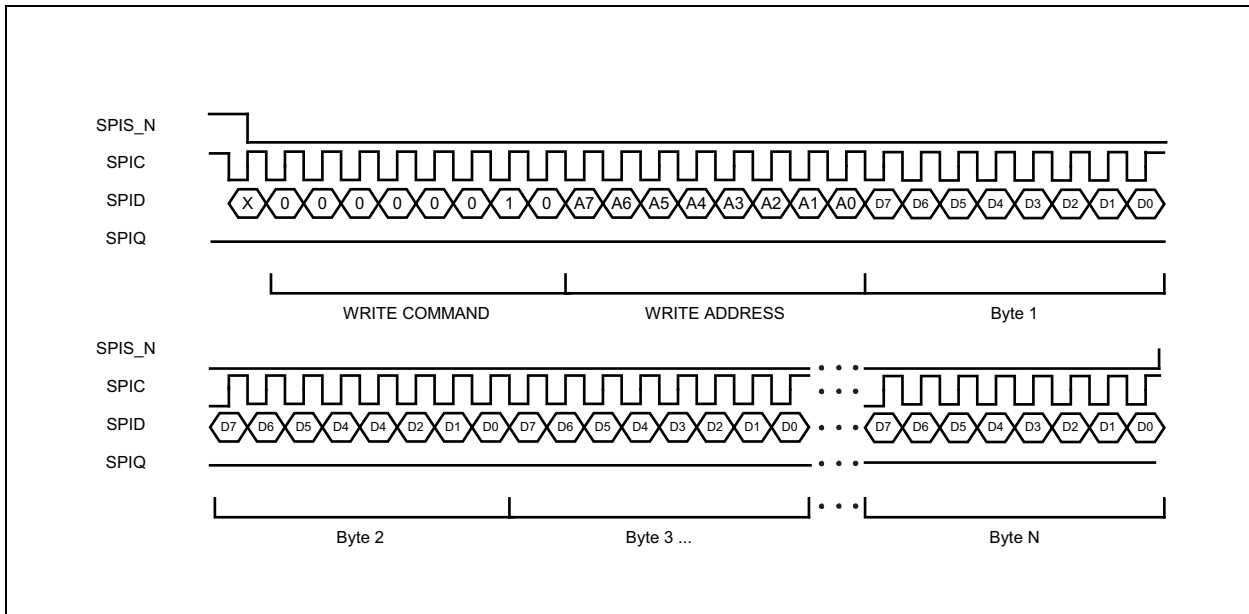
SPIS_N
SPIC
SPID
SPIQ

X 0 0 0 0 0 0 1 0 A7 A6 A5 A4 A3 A2 A1 A0 D7 D6 D5 D4 D3 D2 D1 D0

WRITE COMMAND
WRITE ADDRESS
Byte 1

SPIS_N
SPIC
SPID
SPIQ

D7 D6 D5 D4 D4 D2 D1 D0 D7 D6 D5 D4 D3 D2 D1 D0 • • • D7 D6 D5 D4 D3 D2 D1 D0

Byte 2
Byte 3 ...
Byte N